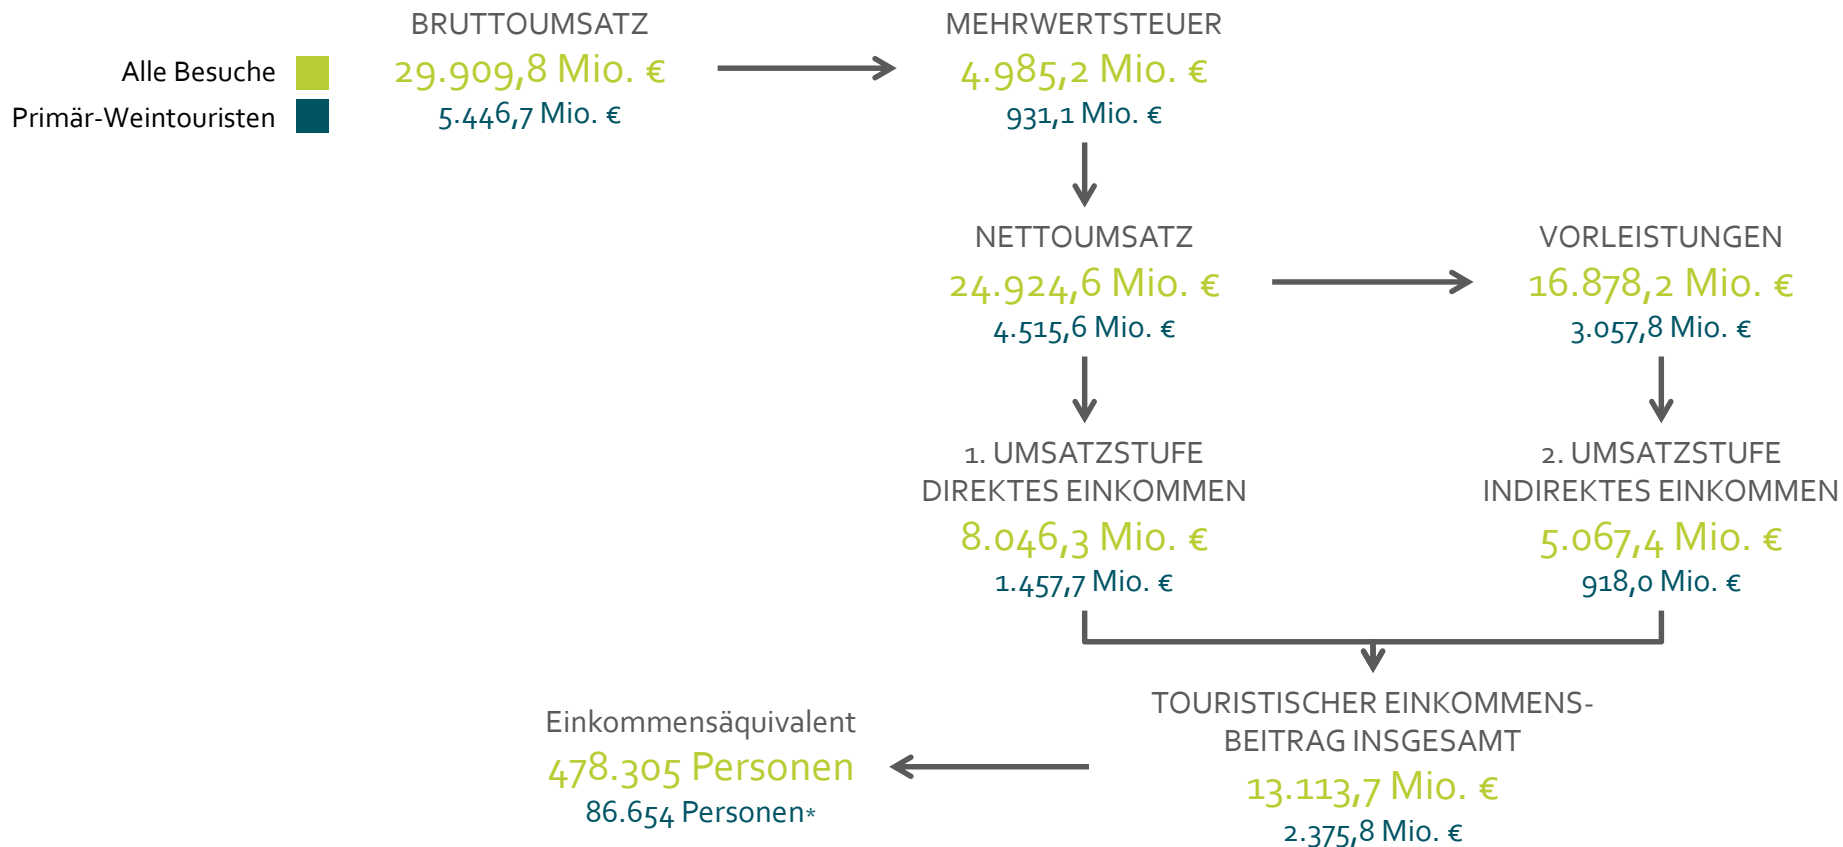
Alle Besuche
Primär-Weintouristen

BRUTTOUMSATZ
29.909,8 Mio. €
5.446,7 Mio. €

MEHRWERTSTEUER
4.985,2 Mio. €
931,1 Mio. €

NETTOUMSATZ
24.924,6 Mio. €
4.515,6 Mio. €

VORLEISTUNGEN
16.878,2 Mio. €
3.057,8 Mio. €

1. UMSATZSTUFE
DIREKTES EINKOMMEN
8.046,3 Mio. €
1.457,7 Mio. €

2. UMSATZSTUFE
INDIREKTES EINKOMMEN
5.067,4 Mio. €
918,0 Mio. €

TOURISTISCHER EINKOMMENS-BEITRAG INSGESAMT
13.113,7 Mio. €
2.375,8 Mio. €

Einkommensäquivalent
478.305 Personen
86.654 Personen*